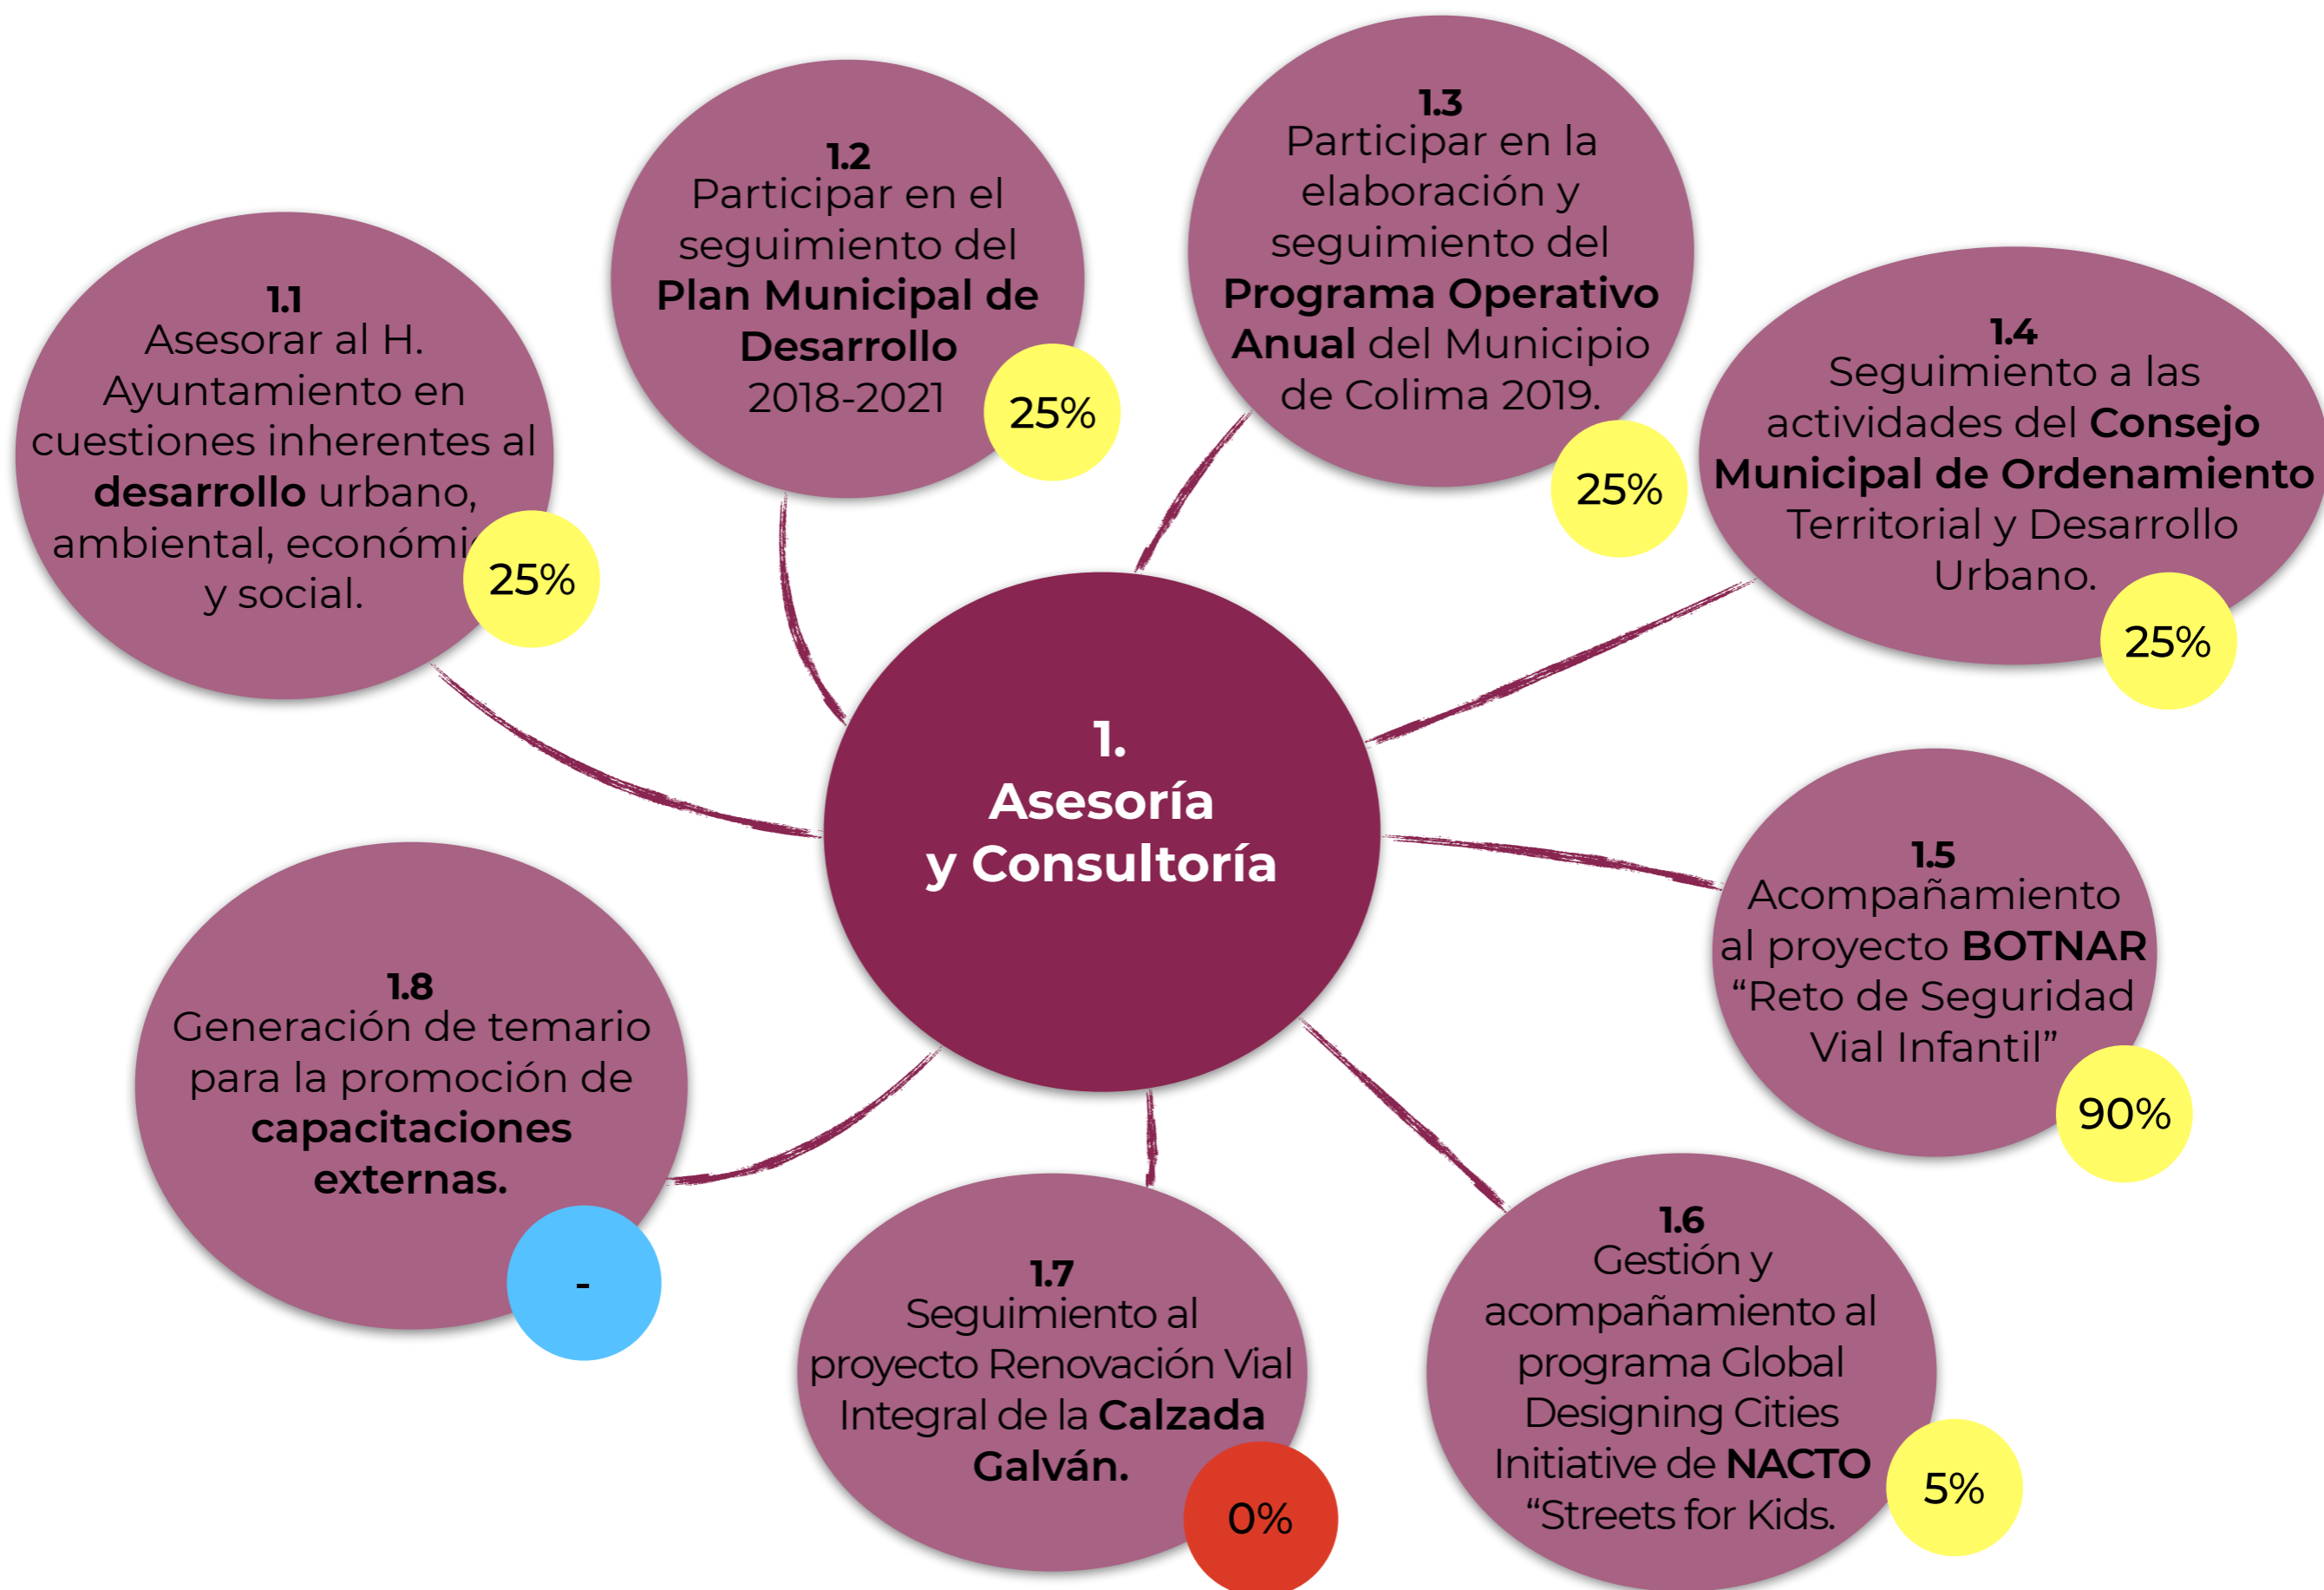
1.
Asesoría
y Consultoría

1.1
Asesorar al H. Ayuntamiento en cuestiones inherentes al **desarrollo** urbano, ambiental, económi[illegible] y social.

25%

1.2
Participar en el seguimiento del **Plan Municipal de Desarrollo** 2018-2021

25%

1.3
Participar en la elaboración y seguimiento del **Programa Operativo Anual** del Municipio de Colima 2019.

25%

1.4
Seguimiento a las actividades del **Consejo Municipal de Ordenamiento** Territorial y Desarrollo Urbano.

25%

1.5
Acompañamiento al proyecto **BOTNAR** "Reto de Seguridad Vial Infantil"

90%

1.6
Gestión y acompañamiento al programa Global Designing Cities Initiative de **NACTO** "Streets for Kids.

5%

1.7
Seguimiento al proyecto Renovación Vial Integral de la **Calzada Galván.**

0%

1.8
Generación de temario para la promoción de **capacitaciones externas.**

-